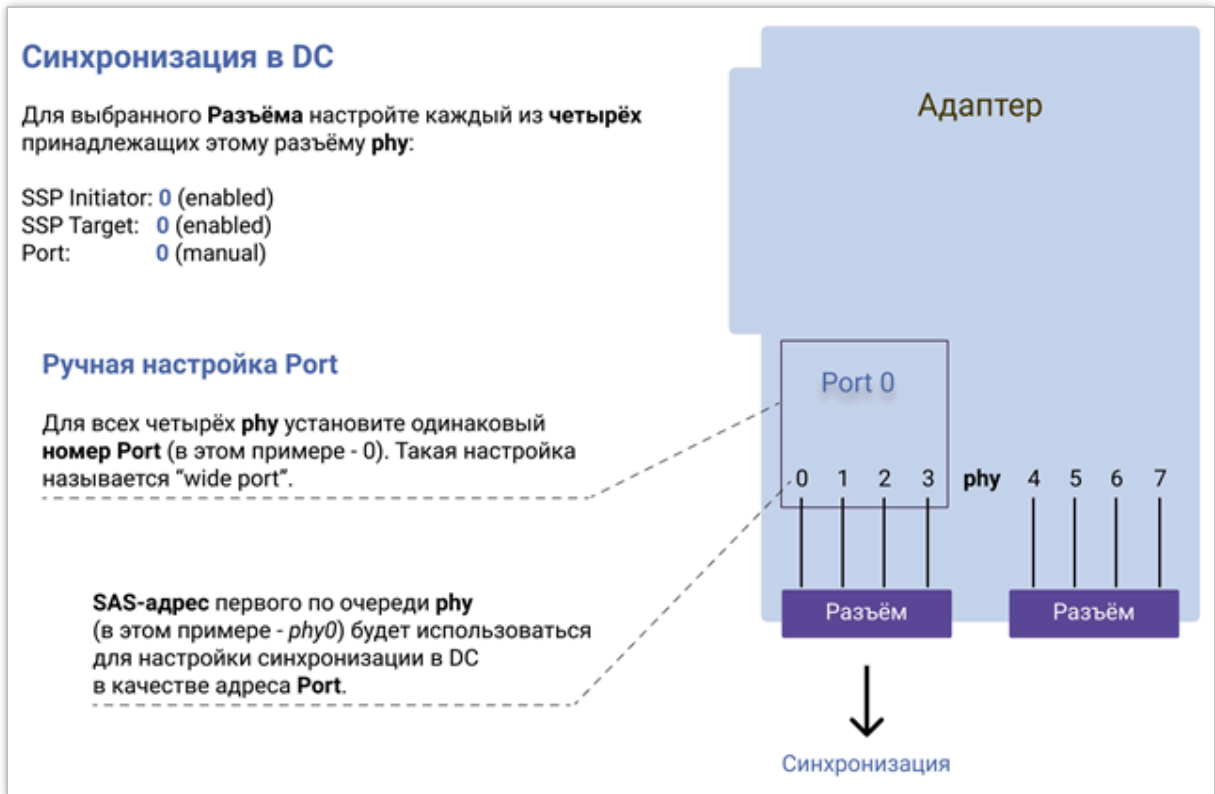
Синхронизация в DC

Для выбранного Разъёма настройте каждый из четырёх принадлежащих этому разъёму phy:

SSP Initiator: 0 (enabled)
SSP Target: 0 (enabled)
Port: 0 (manual)

Ручная настройка Port

Для всех четырёх phy установите одинаковый номер Port (в этом примере - 0). Такая настройка называется "wide port".

SAS-адрес первого по очереди phy (в этом примере - phy0) будет использоваться для настройки синхронизации в DC в качестве адреса Port.

Адаптер

Port 0

0 1 2 3 phy 4 5 6 7

Разъём

Разъём

Синхронизация